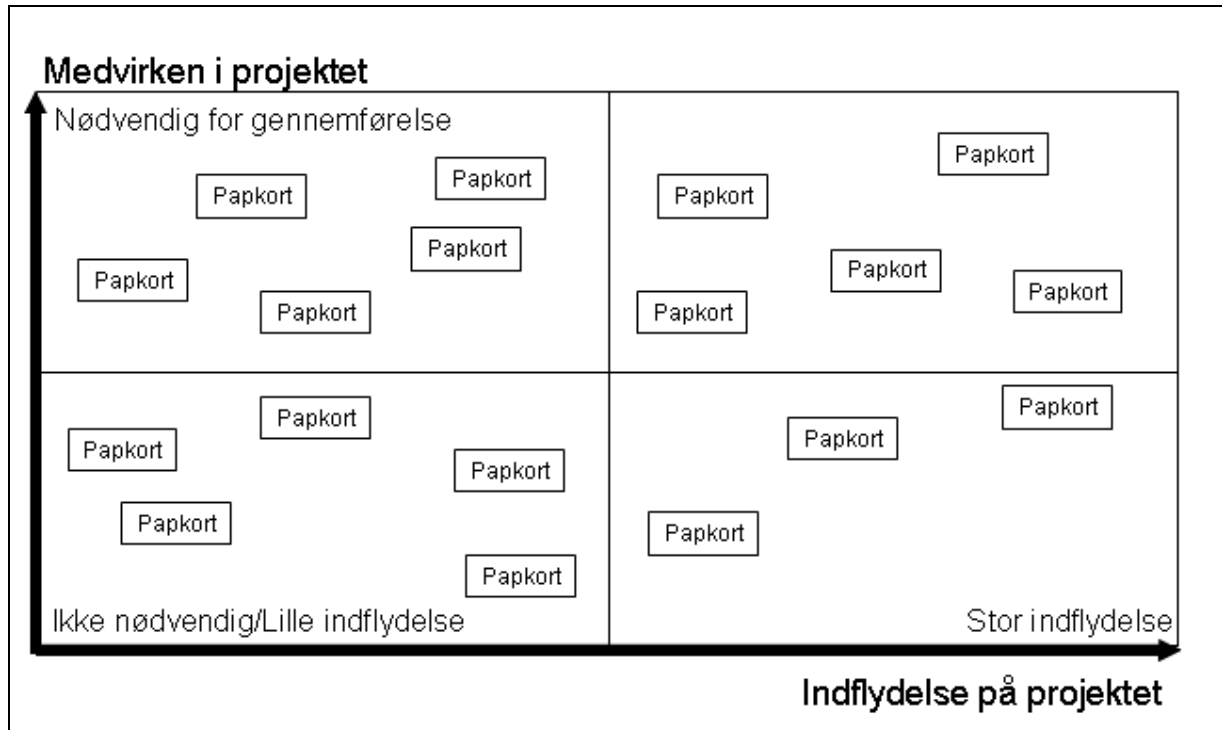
Medvirken i projektet

Nødvendig for gennemførelse

Papkort

Papkort

Papkort

Papkort

Papkort

Papkort

Papkort

Papkort

Papkort

Papkort

Papkort

Papkort

Papkort

Papkort

Papkort

Papkort

Papkort

Papkort

Ikke nødvendig/Lille indflydelse

Stor indflydelse

Indflydelse på projektet